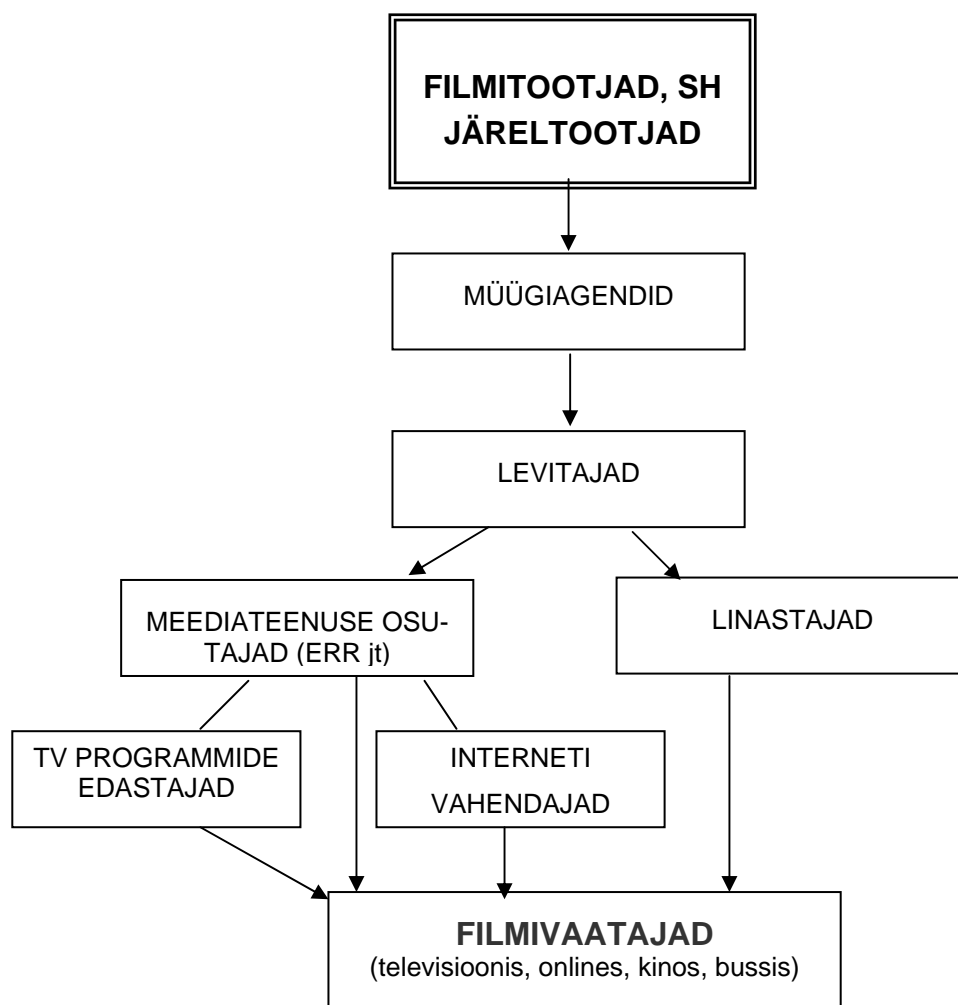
FILMITOOTJAD, SH JÄRELTOOTJAD

MÜÜGIAGENDID

LEVITAJAD

MEEDIATEENUSE OSUTAJAD (ERR jt)

LINASTAJAD

TV PROGRAMMIDE EDASTAJAD

INTERNETI VAHENDAJAD

FILMIVAATAJAD
(televisioonis, onlines, kinos, bussis)